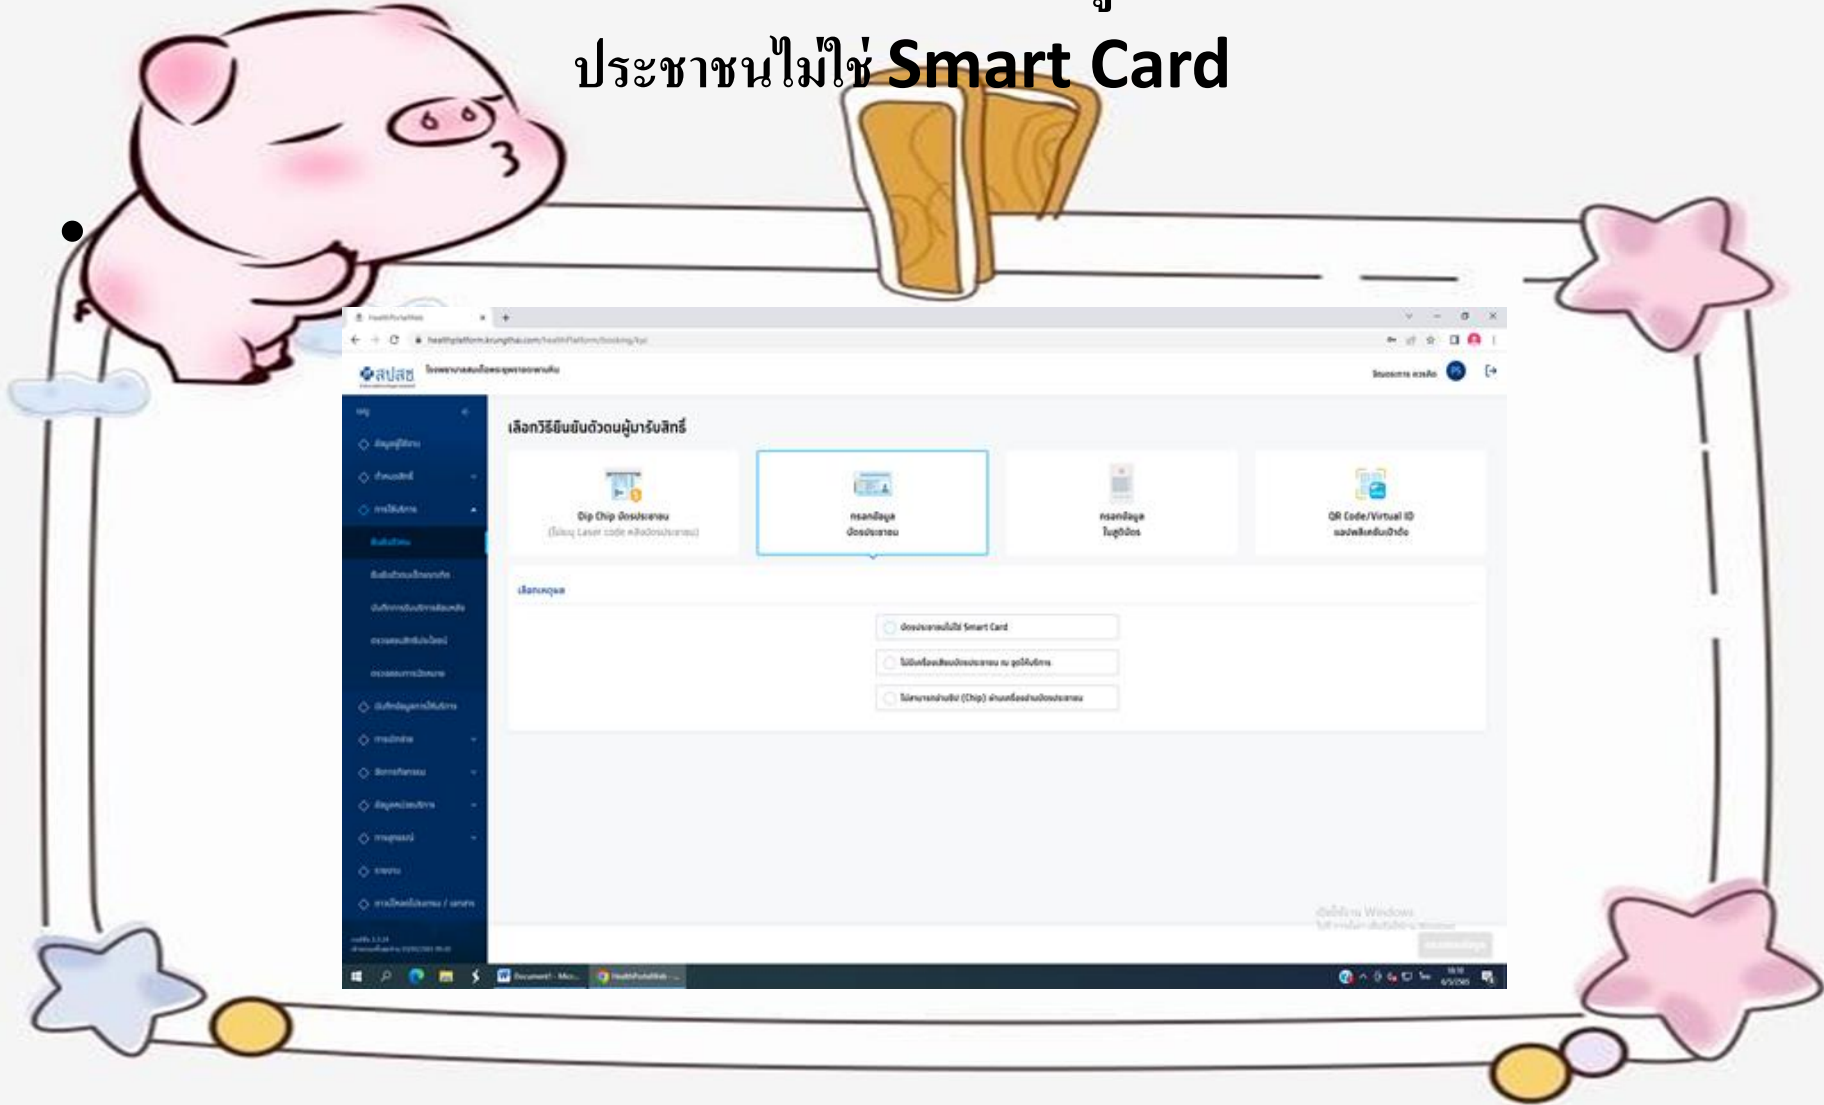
ประชาชนไม่ใช่ Smart Card

สปสช

เลือกวิธียืนยันตัวตนผู้มารับสิทธิ์

Dip Chip บัตรประชาชน
(ใส่เลข Laser code หลังบัตรประชาชน)

กรอกข้อมูล
บัตรประชาชน

กรอกข้อมูล
ใบสูติบัตร

QR Code/Virtual ID
แอปพลิเคชันเป๋าตัง

เลือกเหตุผล

บัตรประชาชนไม่ใช่ Smart Card

ไม่มีเครื่องอ่านบัตรประชาชน ณ จุดให้บริการ

ไม่สามารถอ่านชิป (Chip) ผ่านเครื่องอ่านบัตรประชาชน